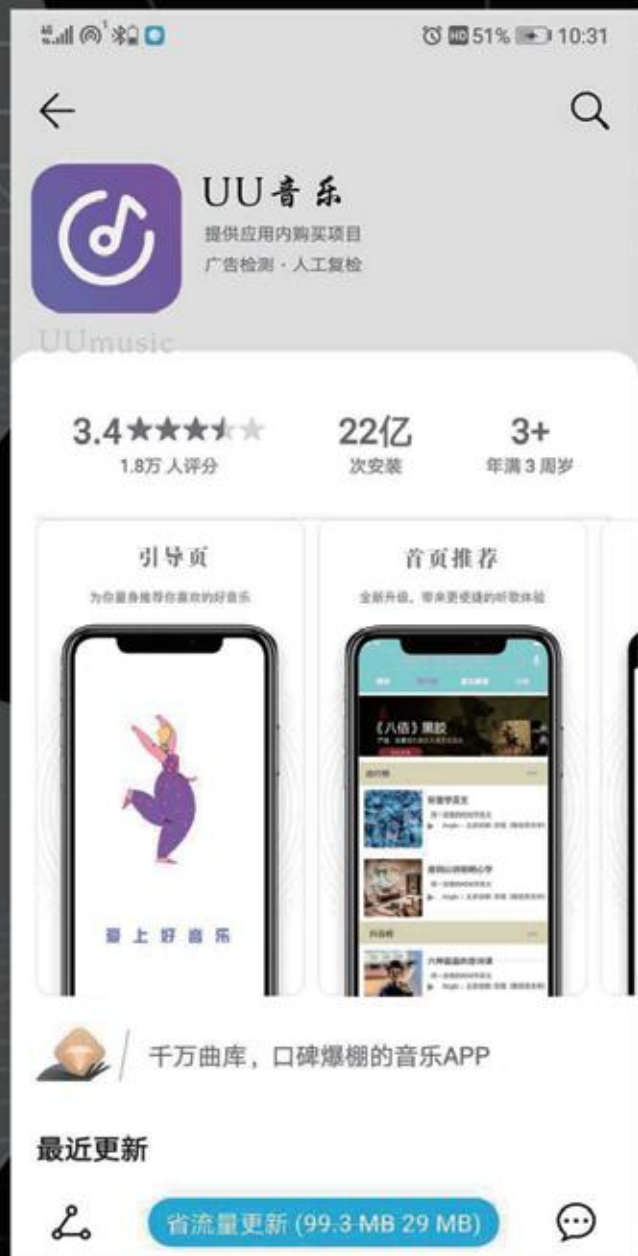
51% 10:31

UU音乐
提供应用内购买项目
广告检测 · 人工复检
UUmusic

3.4
1.8万 人评分

22亿
次安装

3+
年满 3 周岁

引导页
为你量身推荐你喜欢的好音乐

爱上好音乐

首页推荐
全新升级，带来更便捷的听歌体验

《八佰》黑胶

千万曲库，口碑爆棚的音乐APP

最近更新

省流量更新 (99.3 MB 29 MB)